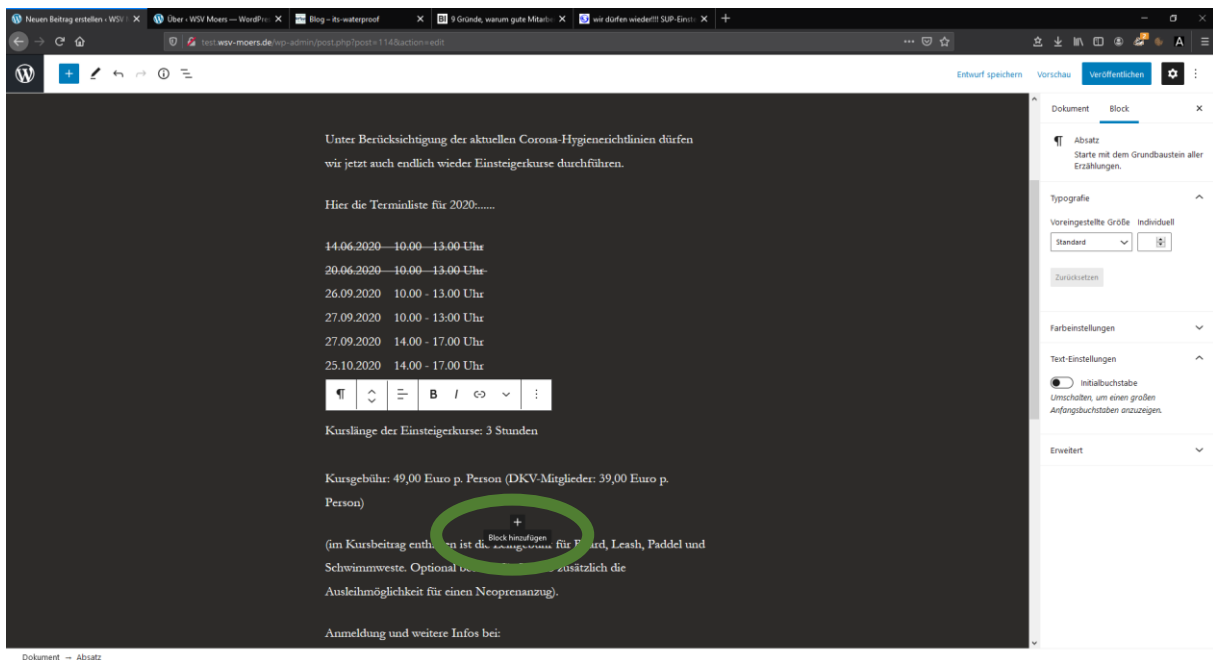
Neuen Beitrag erstellen ‹ WSV | ✕   Über ‹ WSV Moers — WordPre ✕   Blog – its-waterproof ✕   9 Gründe, warum gute Mitarb ✕   wir dürfen wieder!!! SUP-Einst ✕   +

test.wsv-moers.de/wp-admin/post.php?post=114&action=edit

Entwurf speichern   Vorschau   Veröffentlichen

Unter Berücksichtigung der aktuellen Corona-Hygienerichtlinien dürfen wir jetzt auch endlich wieder Einsteigerkurse durchführen.

Hier die Terminliste für 2020:......

~~14.06.2020   10.00 - 13.00 Uhr~~
~~20.06.2020   10.00 - 13.00 Uhr~~
26.09.2020   10.00 - 13.00 Uhr
27.09.2020   10.00 - 13:00 Uhr
27.09.2020   14.00 - 17.00 Uhr
25.10.2020   14.00 - 17.00 Uhr

¶   B   I

Kurslänge der Einsteigerkurse: 3 Stunden

Kursgebühr: 49,00 Euro p. Person (DKV-Mitglieder: 39,00 Euro p. Person)

+
Block hinzufügen

(im Kursbeitrag enth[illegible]en ist di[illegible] für B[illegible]ard, Leash, Paddel und Schwimmweste. Optional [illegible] zusätzlich die Ausleihmöglichkeit für einen Neoprenanzug).

Anmeldung und weitere Infos bei:

Dokument   Block   ✕

¶ Absatz
Starte mit dem Grundbaustein aller Erzählungen.

Typografie
Voreingestellte Größe   Individuell
Standard
Zurücksetzen

Farbeinstellungen

Text-Einstellungen
Initialbuchstabe
Umschalten, um einen großen Anfangsbuchstaben anzuzeigen.

Erweitert

Dokument → Absatz